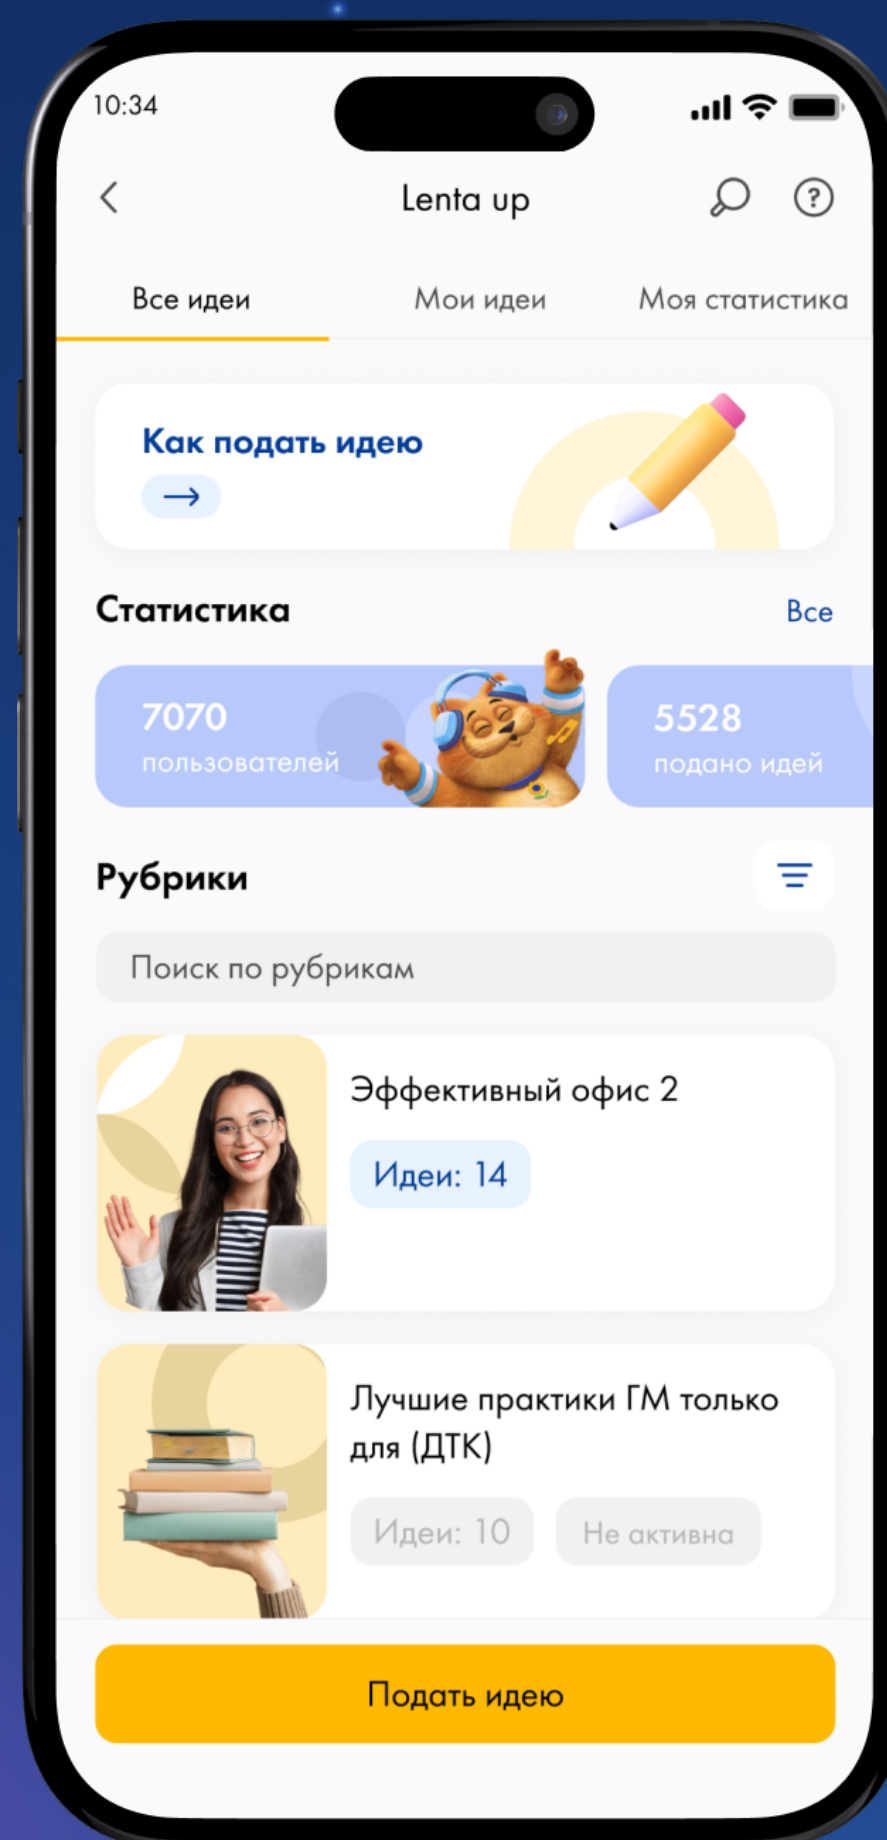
10:34

Lenta up

Все идеи
Мои идеи
Моя статистика

Как подать идею
→

Статистика
Все

7070
пользователей

5528
подано идей

Рубрики

Поиск по рубрикам

Эффективный офис 2
Идеи: 14

Лучшие практики ГМ только для (ДТК)
Идеи: 10
Не активна

Подать идею